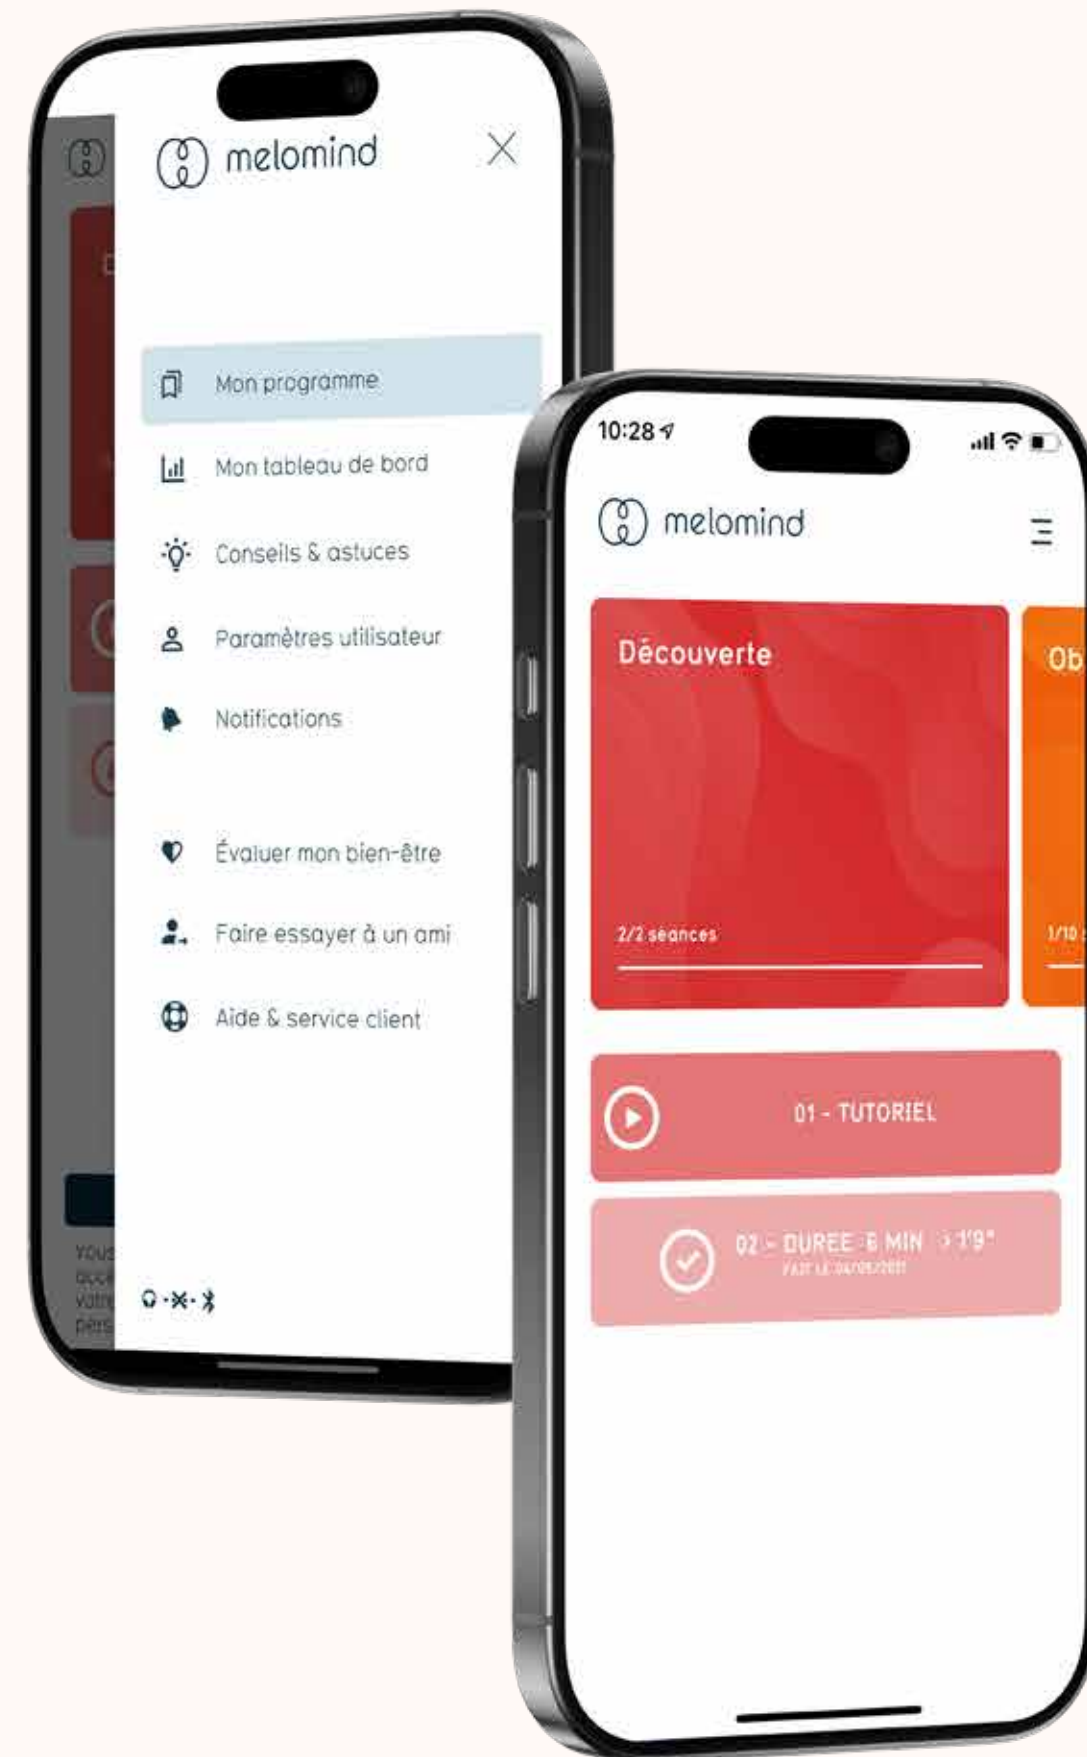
melomind

Mon programme

Mon tableau de bord

Conseils & astuces

Paramètres utilisateur

Notifications

Évaluer mon bien-être

Faire essayer à un ami

Aide & service client

Vous acc votre pers

10:28

melomind

Découverte

2/2 séances

Ob

1/10

01 - TUTORIEL

02 - DUREE 6 MIN 1'9"

FAIT LE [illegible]